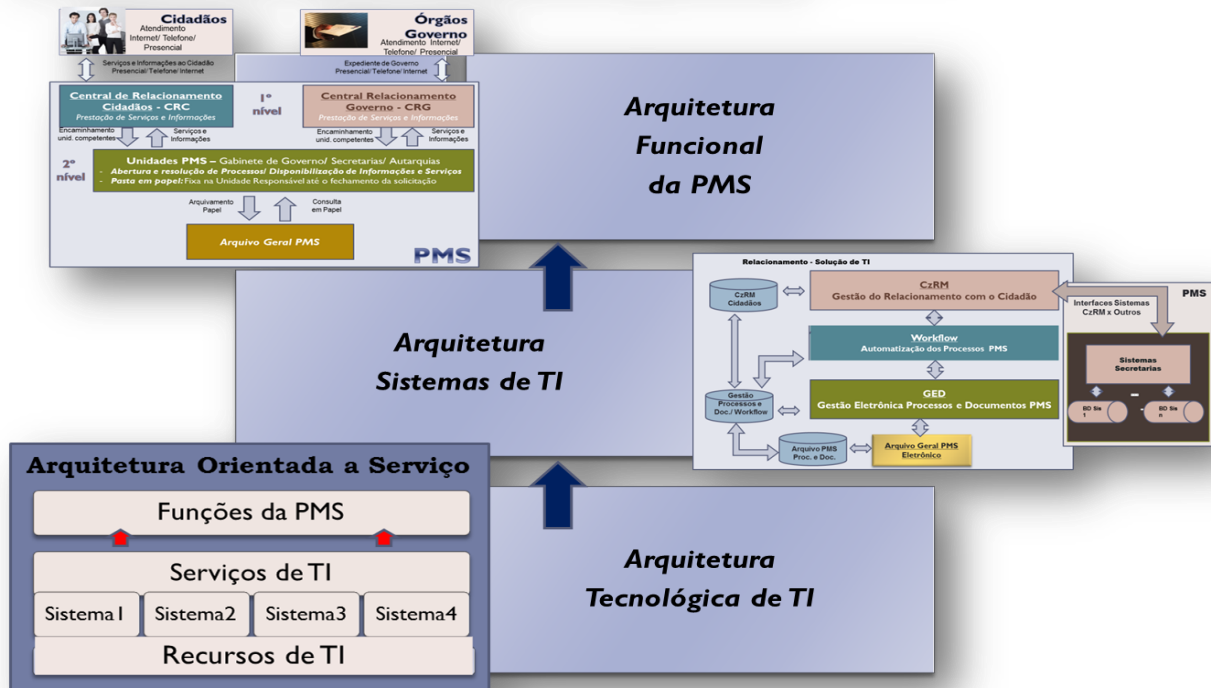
Cidadãos
Atendimento Internet/ Telefone/ Presencial

Órgãos Governo
Atendimento Internet/ Telefone/ Presencial

Serviços e Informações ao Cidadão Presencial/ Telefone/ Internet

Expediente de Governo Presencial/ Telefone/ Internet

Central de Relacionamento Cidadãos - CRC
Prestação de Serviços e Informações

1º nível

Central Relacionamento Governo - CRG
Prestação de Serviços e Informações

Encaminhamento unid. competentes
Serviços e Informações
Encaminhamento unid. competentes
Serviços e Informações

2º nível

Unidades PMS – Gabinete de Governo/ Secretarias/ Autarquias
- Abertura e resolução de Processos/ Disponibilização de Informações e Serviços
- Pasta em papel: Fixa na Unidade Responsável até o fechamento da solicitação

Arquivamento Papel
Consulta em Papel

Arquivo Geral PMS

PMS

Arquitetura Funcional da PMS

Arquitetura Sistemas de TI

Relacionamento - Solução de TI

CzRM Cidadãos

CzRM
Gestão do Relacionamento com o Cidadão

Interfaces Sistemas CzRM x Outros

PMS

Workflow
Automatização dos Processos PMS

Sistemas Secretarias

Gestão Processos e Doc./ Workflow

GED
Gestão Eletrônica Processos e Documentos PMS

BD Sis 1
BD Sis n

Arquivo PMS Proc. e Doc.

Arquivo Geral PMS Eletrônico

Arquitetura Orientada a Serviço

Funções da PMS

Serviços de TI

Sistema1
Sistema2
Sistema3
Sistema4

Recursos de TI

Arquitetura Tecnológica de TI